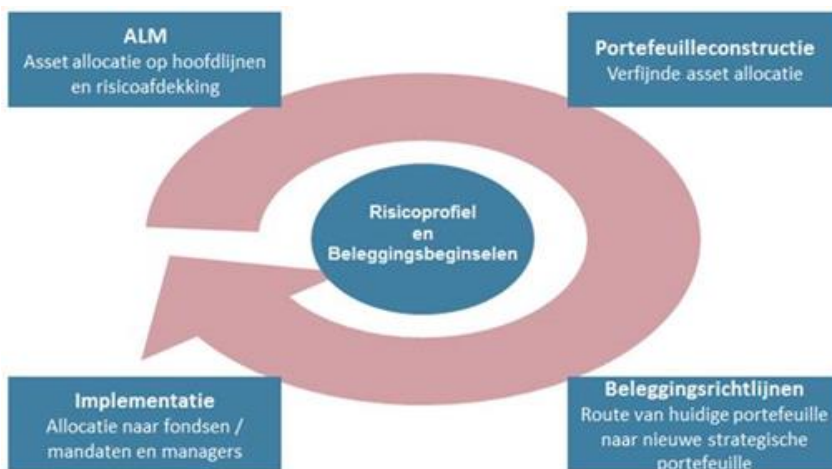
ALM
Asset allocatie op hoofdlijnen en risicoafdekking

Portefeuilleconstructie
Verfijnde asset allocatie

Risicoprofiel
en
Beleggingsbeginselen

Implementatie
Allocatie naar fondsen / mandaten en managers

Beleggingsrichtlijnen
Route van huidige portefeuille naar nieuwe strategische portefeuille